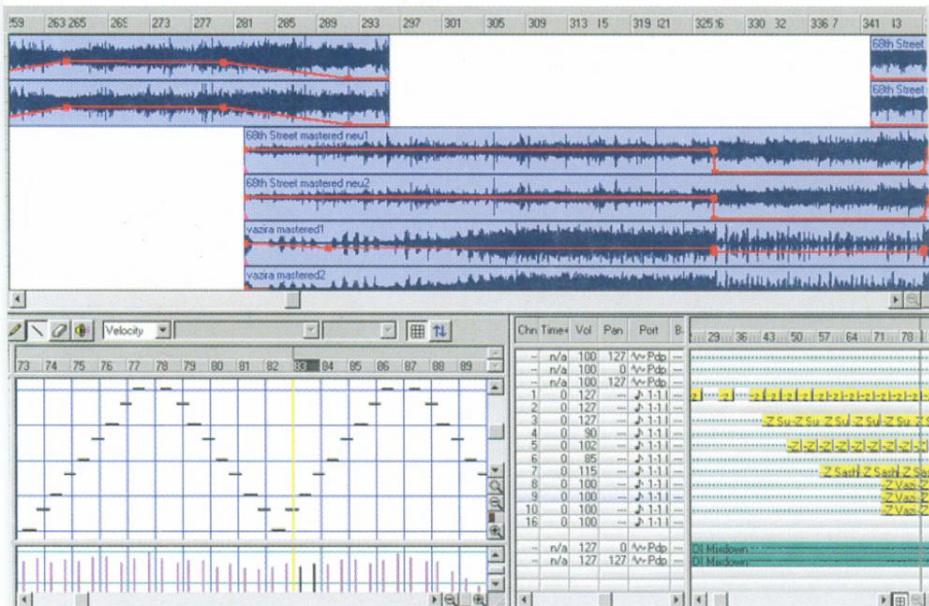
259 263 265 269 273 277 281 285 289 293 297 301 305 309 313 15 319 21 325 6 330 32 336 7 341 13

68th Street
68th Street
68th Street mastered neu1
68th Street mastered neu2
vazira mastered1
vazira mastered2

Velocity

73 74 75 76 77 78 79 80 81 82 83 84 85 86 87 88 89

| Chn | Time | Vol | Pan | Port |
|---|---|---|---|---|
| -- | n/a | 100 | 127 | Pdp |
| -- | n/a | 100 | 0 | Pdp |
| -- | n/a | 100 | 127 | Pdp |
| 1 | 0 | 127 | -- | 1-1-1 |
| 2 | 0 | 127 | -- | 1-1-1 |
| 3 | 0 | 127 | -- | 1-1-1 |
| 4 | 0 | 90 | -- | 1-1-1 |
| 5 | 0 | 102 | -- | 1-1-1 |
| 6 | 0 | 85 | -- | 1-1-1 |
| 7 | 0 | 115 | -- | 1-1-1 |
| 8 | 0 | 100 | -- | 1-1-1 |
| 9 | 0 | 100 | -- | 1-1-1 |
| 10 | 0 | 100 | -- | 1-1-1 |
| 16 | 0 | 100 | -- | 1-1-1 |
| -- | n/a | 127 | 0 | Pdp |
| -- | n/a | 127 | 127 | Pdp |

29 36 43 50 57 64 71 78

Z Su Z Su Z Su Z Su Z Su
Z Sath Z Sath Z Sa
Z Vaz
Z Vaz
Z Vaz
DI Mixdown
DI Mixdown